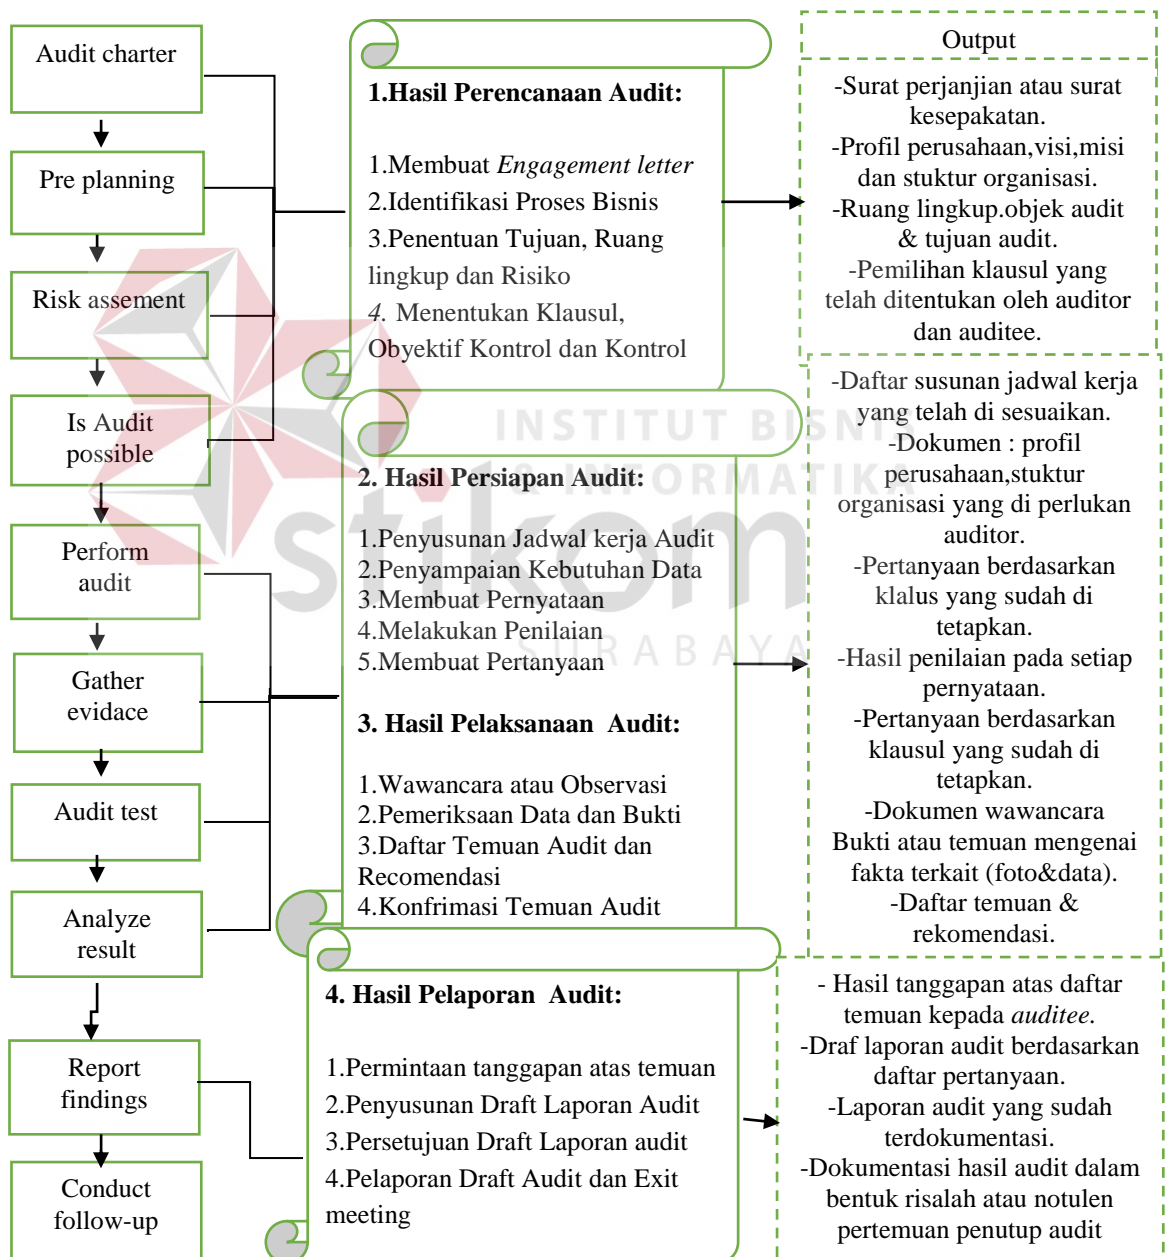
Audit charter

Pre planning

Risk assement

Is Audit possible

Perform audit

Gather evidace

Audit test

Analyze result

Report findings

Conduct follow-up

**1.Hasil Perencanaan Audit:**

1.Membuat *Engagement letter*
2.Identifikasi Proses Bisnis
3.Penentuan Tujuan, Ruang lingkup dan Risiko
*4.* Menentukan Klausul, Obyektif Kontrol dan Kontrol

**2. Hasil Persiapan Audit:**

1.Penyusunan Jadwal kerja Audit
2.Penyampaian Kebutuhan Data
3.Membuat Pernyataan
4.Melakukan Penilaian
5.Membuat Pertanyaan

**3. Hasil Pelaksanaan Audit:**

1.Wawancara atau Observasi
2.Pemeriksaan Data dan Bukti
3.Daftar Temuan Audit dan Recomendasi
4.Konfrimasi Temuan Audit

**4. Hasil Pelaporan Audit:**

1.Permintaan tanggapan atas temuan
2.Penyusunan Draft Laporan Audit
3.Persetujuan Draft Laporan audit
4.Pelaporan Draft Audit dan Exit meeting

Output

-Surat perjanjian atau surat kesepakatan.
-Profil perusahaan,visi,misi dan stuktur organisasi.
-Ruang lingkup.objek audit & tujuan audit.
-Pemilihan klausul yang telah ditentukan oleh auditor dan auditee.

-Daftar susunan jadwal kerja yang telah di sesuaikan.
-Dokumen : profil perusahaan,stuktur organisasi yang di perlukan auditor.
-Pertanyaan berdasarkan klalus yang sudah di tetapkan.
-Hasil penilaian pada setiap pernyataan.
-Pertanyaan berdasarkan klausul yang sudah di tetapkan.
-Dokumen wawancara Bukti atau temuan mengenai fakta terkait (foto&data).
-Daftar temuan & rekomendasi.

- Hasil tanggapan atas daftar temuan kepada *auditee.*
-Draf laporan audit berdasarkan daftar pertanyaan.
-Laporan audit yang sudah terdokumentasi.
-Dokumentasi hasil audit dalam bentuk risalah atau notulen pertemuan penutup audit

INSTITUT BISNIS & INFORMATIKA stikom SURABAYA